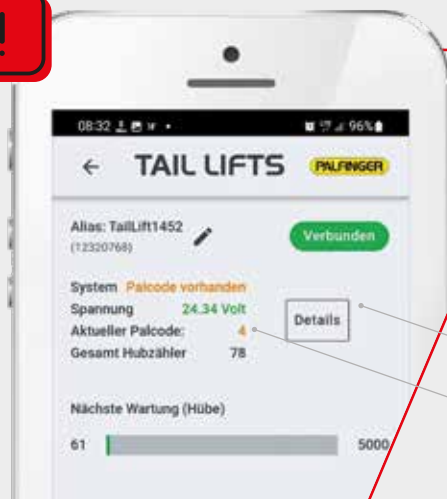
!

08:32

96%

← TAIL LIFTS PALFINGER

Alias: TailLift1452
(12320768)

Verbunden

System Palcode vorhanden
Spannung 24.34 Volt
Aktueller Palcode: 4
Gesamt Hubzähler 78

Details

Nächste Wartung (Hübe)

61

5000